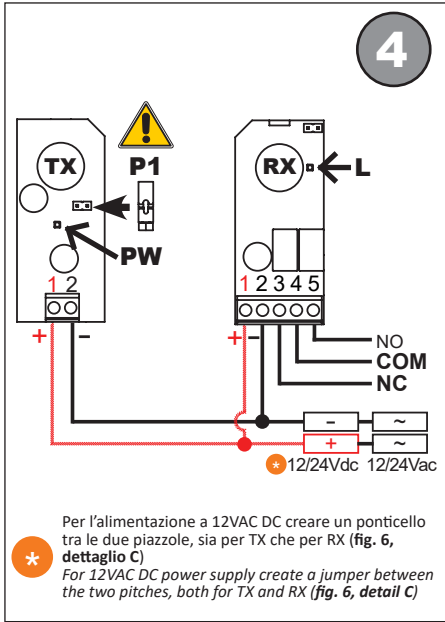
4

TX

P1

PW

1 2

+ –

RX

L

1 2 3 4 5

+ –

NO

COM

NC

–

+

~

~

12/24Vdc 12/24Vac

Per l'alimentazione a 12VAC DC creare un ponticello tra le due piazzole, sia per TX che per RX (**fig. 6, dettaglio C**)

*For 12VAC DC power supply create a jumper between the two pitches, both for TX and RX (**fig. 6, detail C**)*